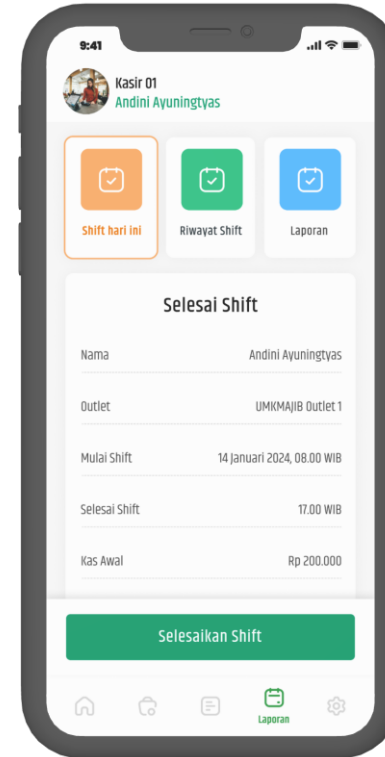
9:41

Kasir 01
Andini Ayuningtyas

Shift hari ini
Riwayat Shift
Laporan

Selesai Shift

| Nama | Andini Ayuningtyas |
|---|---|
| Outlet | UMKMAJIB Outlet 1 |
| Mulai Shift | 14 Januari 2024, 08.00 WIB |
| Selesai Shift | 17.00 WIB |
| Kas Awal | Rp 200.000 |

Selesaikan Shift

Laporan